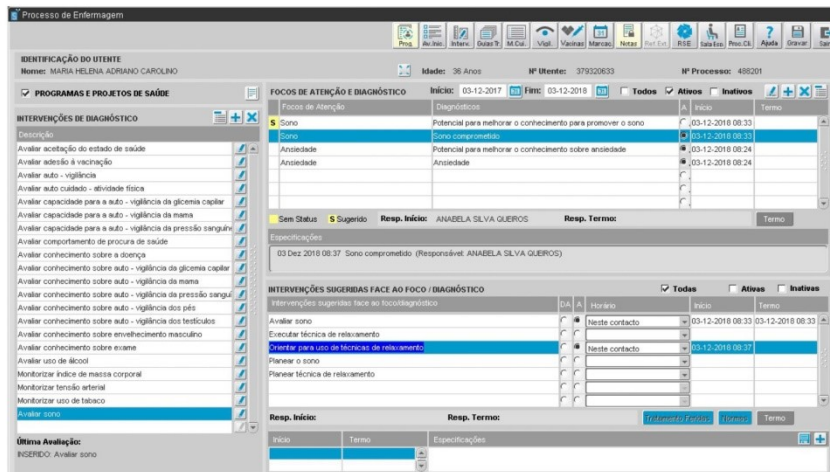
Processo de Enfermagem

Prog. Av.Inic. Interv. Guias Tr. M.Cui. Vigil. Vacinas Marcac. Notas Ref. Ext. RSE Sala Esp. Proc.Cl. Ajuda Gravar Sair

IDENTIFICAÇÃO DO UTENTE
Nome: MARIA HELENA ADRIANO CAROLINO
Idade: 36 Anos Nº Utente: 379320633 Nº Processo: 488201

PROGRAMAS E PROJETOS DE SAÚDE

INTERVENÇÕES DE DIAGNÓSTICO

Descrição
Avaliar aceitação do estado de saúde
Avaliar adesão à vacinação
Avaliar auto - vigilância
Avaliar auto cuidado - atividade física
Avaliar capacidade para a auto - vigilância da glicemia capilar
Avaliar capacidade para a auto - vigilância da mama
Avaliar capacidade para a auto - vigilância da pressão sanguín
Avaliar comportamento de procura de saúde
Avaliar conhecimento sobre a doença
Avaliar conhecimento sobre auto - vigilância da glicemia capilar
Avaliar conhecimento sobre auto - vigilância da mama
Avaliar conhecimento sobre auto - vigilância da pressão sangui
Avaliar conhecimento sobre auto - vigilância dos pés
Avaliar conhecimento sobre auto - vigilância dos testículos
Avaliar conhecimento sobre envelhecimento masculino
Avaliar conhecimento sobre exame
Avaliar uso de álcool
Monitorizar índice de massa corporal
Monitorizar tensão arterial
Monitorizar uso de tabaco
Avaliar sono

Última Avaliação:
INSERIDO: Avaliar sono

FOCOS DE ATENÇÃO E DIAGNÓSTICO Início: 03-12-2017 Fim: 03-12-2018 Todos Ativos Inativos

| Focos de Atenção | Diagnósticos | A | Início | Termo |
|---|---|---|---|---|
| S Sono | Potencial para melhorar o conhecimento para promover o sono | | 03-12-2018 08:33 | |
| Sono | Sono comprometido | | 03-12-2018 08:33 | |
| Ansiedade | Potencial para melhorar o conhecimento sobre ansiedade | | 03-12-2018 08:24 | |
| Ansiedade | Ansiedade | | 03-12-2018 08:24 | |

Sem Status S Sugerido Resp. Início: ANABELA SILVA QUEIROS Resp. Termo: Termo

Especificações
03 Dez 2018 08:37 Sono comprometido (Responsável: ANABELA SILVA QUEIROS)

INTERVENÇÕES SUGERIDAS FACE AO FOCO / DIAGNÓSTICO Todas Ativas Inativas

| Intervenções sugeridas face ao foco/diagnóstico | DA | A | Horário | Início | Termo |
|---|---|---|---|---|---|
| Avaliar sono | | | Neste contacto | 03-12-2018 08:33 | 03-12-2018 08:33 |
| Executar técnica de relaxamento | | | | | |
| Orientar para uso de técnicas de relaxamento | | | Neste contacto | 03-12-2018 08:37 | |
| Planear o sono | | | | | |
| Planear técnica de relaxamento | | | | | |

Resp. Início: Resp. Termo: Tratamento Feridas Normas Termo

| Início | Termo | Especificações |
|---|---|---|